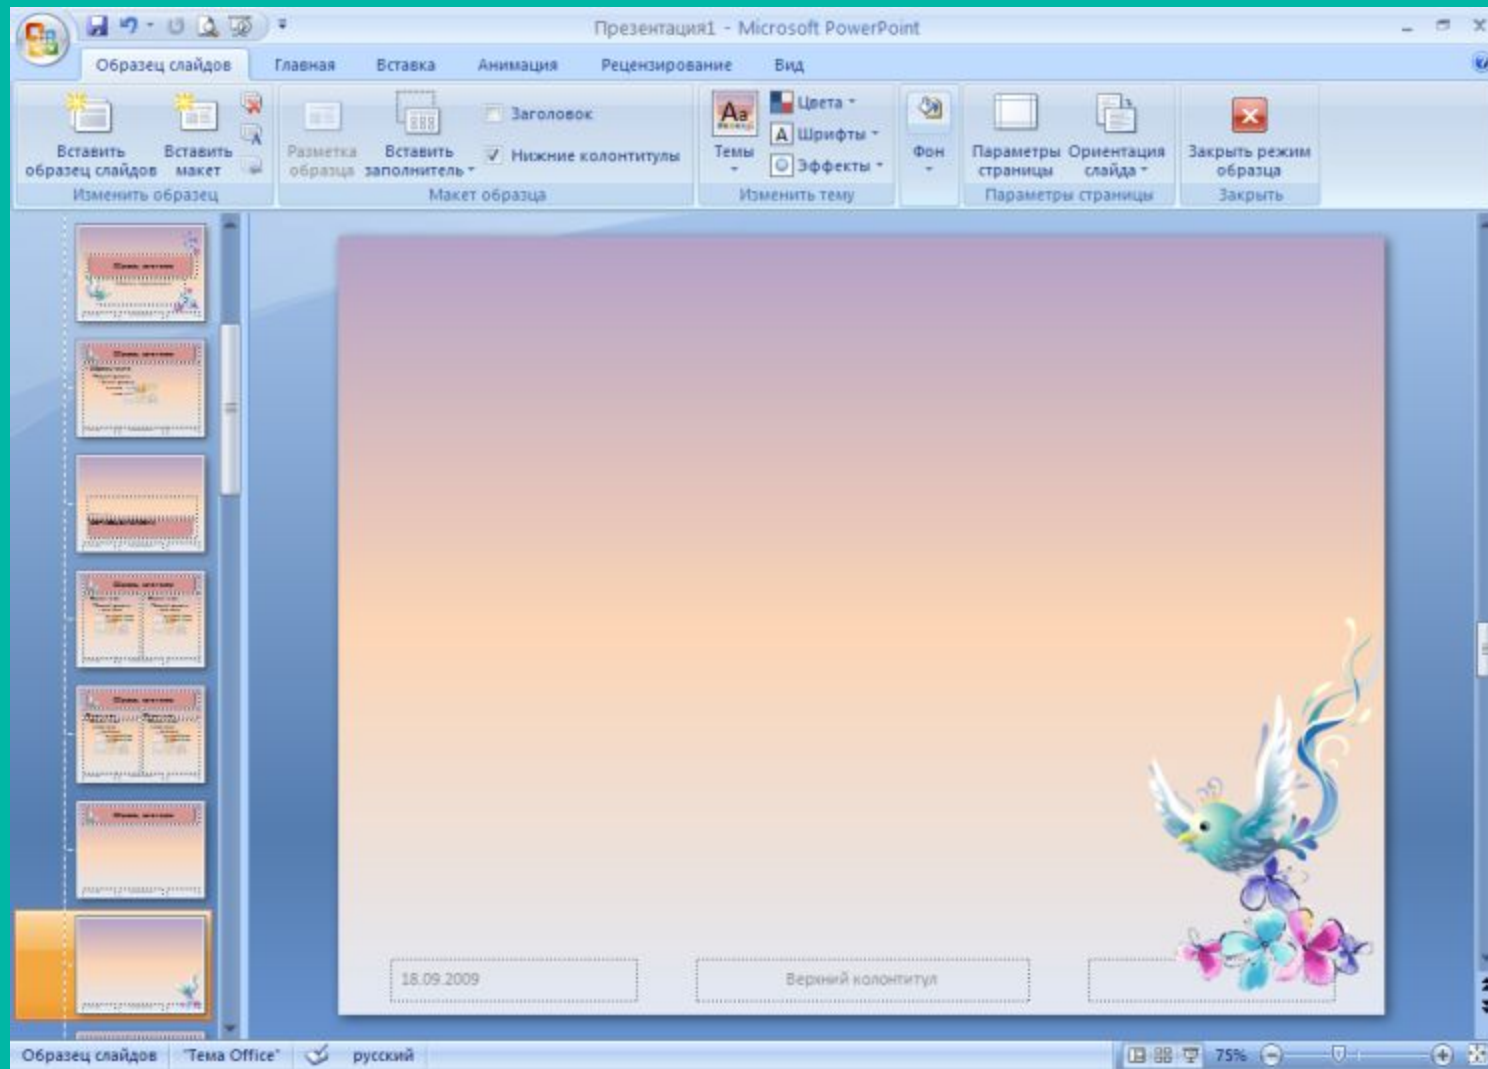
Презентация1 - Microsoft PowerPoint

Образец слайдов | Главная | Вставка | Анимация | Рецензирование | Вид

Вставить образец слайдов
Вставить макет
Изменить образец

Разметка образца
Вставить заполнитель
Заголовок
Нижние колонтитулы
Макет образца

Темы
Цвета
Шрифты
Эффекты
Изменить тему

Фон

Параметры страницы
Ориентация слайда
Параметры страницы

Закрыть режим образца
Закрыть

18.09.2009
Верхний колонтитул

Образец слайдов | "Тема Office" | русский | 75%